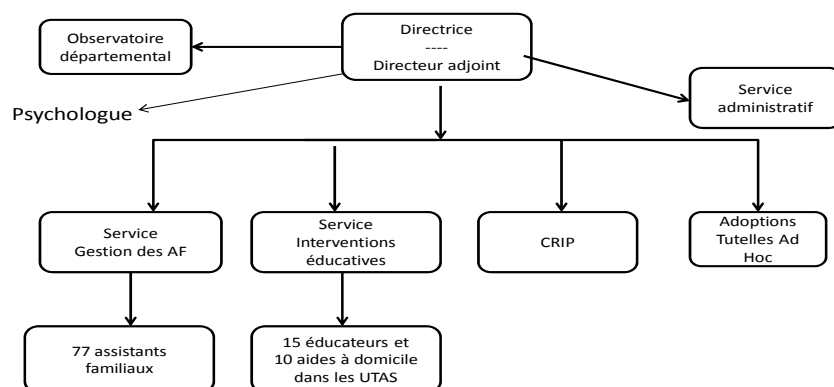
Directrice
----
Directeur adjoint

Observatoire départemental

Psychologue

Service administratif

Service Gestion des AF

Service Interventions éducatives

CRIP

Adoptions Tutelles Ad Hoc

77 assistants familiaux

15 éducateurs et 10 aides à domicile dans les UTAS